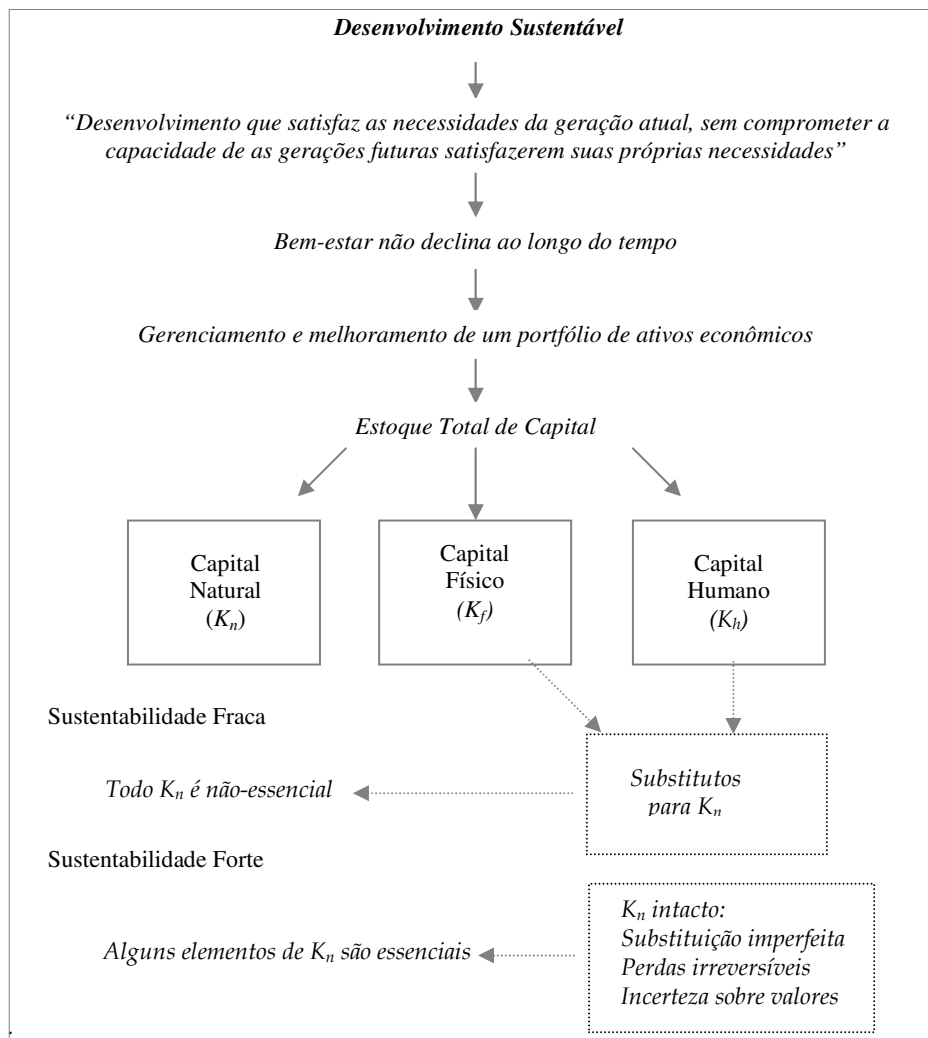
Desenvolvimento Sustentável

"Desenvolvimento que satisfaz as necessidades da geração atual, sem comprometer a capacidade de as gerações futuras satisfazerem suas próprias necessidades"

Bem-estar não declina ao longo do tempo

Gerenciamento e melhoramento de um portfólio de ativos econômicos

Estoque Total de Capital

Capital Natural ($K_n$)

Capital Físico ($K_f$)

Capital Humano ($K_h$)

Sustentabilidade Fraca

Todo $K_n$ é não-essencial

Substitutos para $K_n$

Sustentabilidade Forte

Alguns elementos de $K_n$ são essenciais

$K_n$ intacto:
Substituição imperfeita
Perdas irreversíveis
Incerteza sobre valores